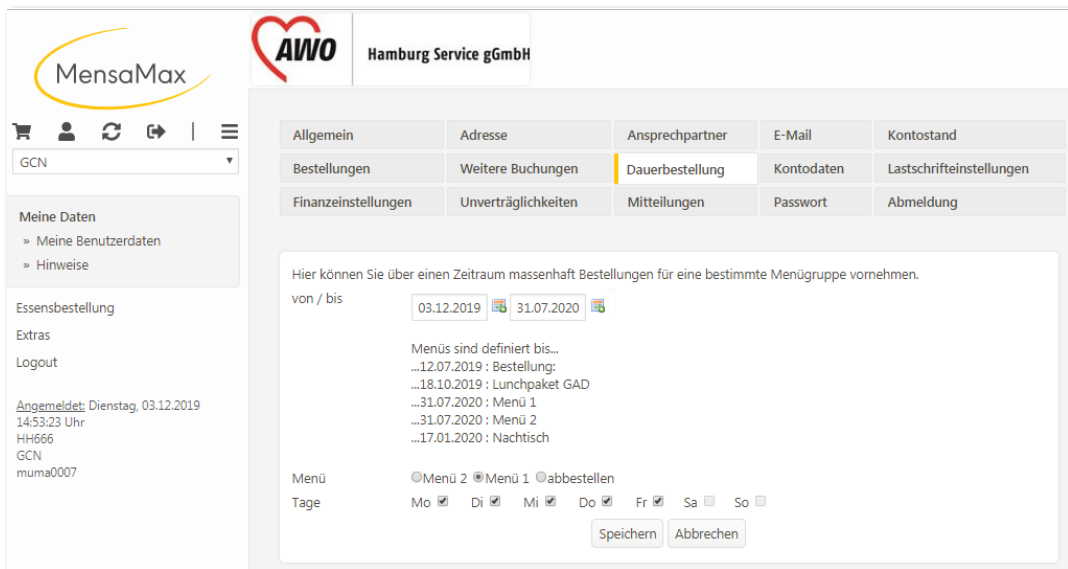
MensaMax

AWO Hamburg Service gGmbH

GCN

Meine Daten
» Meine Benutzerdaten
» Hinweise

Essensbestellung
Extras
Logout

Angemeldet: Dienstag, 03.12.2019 14:53:23 Uhr
HH666
GCN
muma0007

| Allgemein | Adresse | Ansprechpartner | E-Mail | Kontostand |
|---|---|---|---|---|
| Bestellungen | Weitere Buchungen | Dauerbestellung | Kontodaten | Lastschrifteinstellungen |
| Finanzeinstellungen | Unverträglichkeiten | Mitteilungen | Passwort | Abmeldung |

Hier können Sie über einen Zeitraum massenhaft Bestellungen für eine bestimmte Menügruppe vornehmen.

von / bis 03.12.2019 31.07.2020

Menüs sind definiert bis...
...12.07.2019 : Bestellung:
...18.10.2019 : Lunchpaket GAD
...31.07.2020 : Menü 1
...31.07.2020 : Menü 2
...17.01.2020 : Nachtisch

Menü Menü 2 Menü 1 abbestellen
Tage Mo Di Mi Do Fr Sa So

Speichern Abbrechen